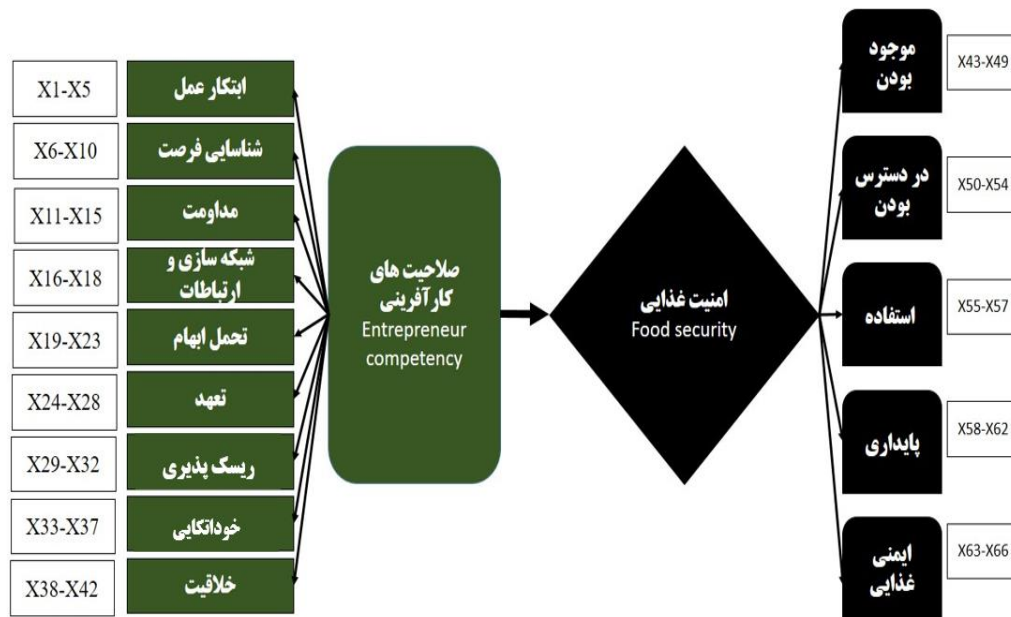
X1-X5
ابتکار عمل

X6-X10
شناسایی فرصت

X11-X15
مداومت

X16-X18
شبکه سازی و ارتباطات

X19-X23
تحمل ابهام

X24-X28
تعهد

X29-X32
ریسک پذیری

X33-X37
خوداتکایی

X38-X42
خلاقیت

صلاحیت های کارآفرینی
Entrepreneur competency

امنیت غذایی
Food security

موجود بودن
X43-X49

در دسترس بودن
X50-X54

استفاده
X55-X57

پایداری
X58-X62

ایمنی غذایی
X63-X66